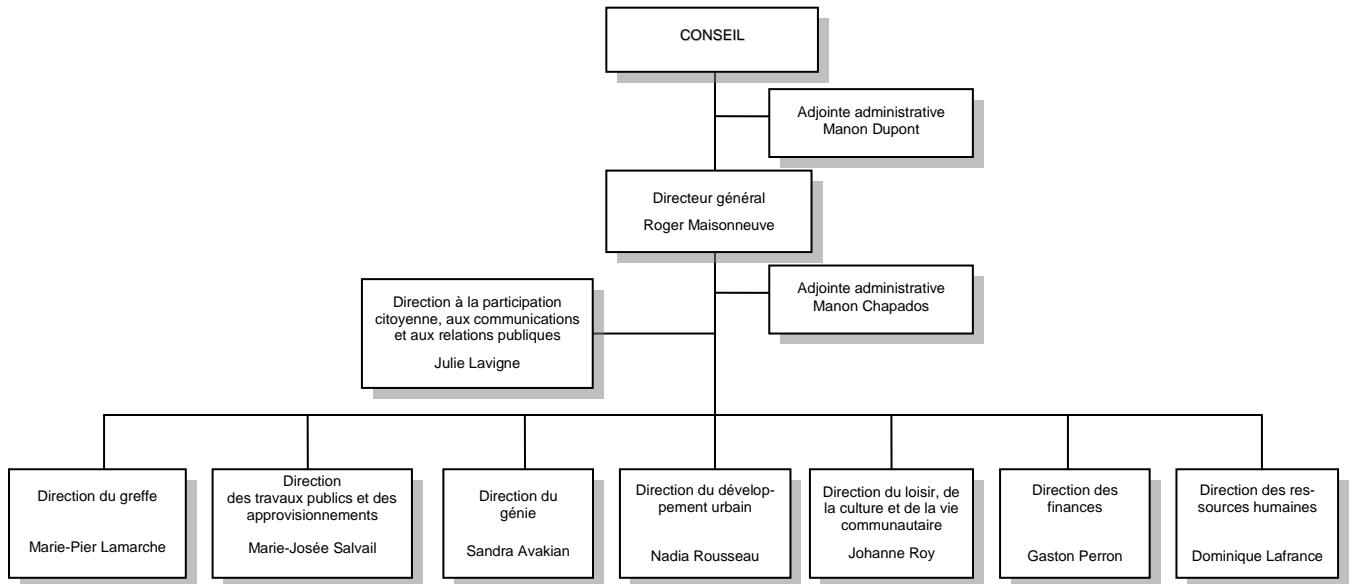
CONSEIL

Adjointe administrative
Manon Dupont

Directeur général
Roger Maisonneuve

Adjointe administrative
Manon Chapados

Direction à la participation citoyenne, aux communications et aux relations publiques
Julie Lavigne

Direction du greffe
Marie-Pier Lamarche

Direction des travaux publics et des approvisionnements
Marie-Josée Salvail

Direction du génie
Sandra Avakian

Direction du développement urbain
Nadia Rousseau

Direction du loisir, de la culture et de la vie communautaire
Johanne Roy

Direction des finances
Gaston Perron

Direction des ressources humaines
Dominique Lafrance